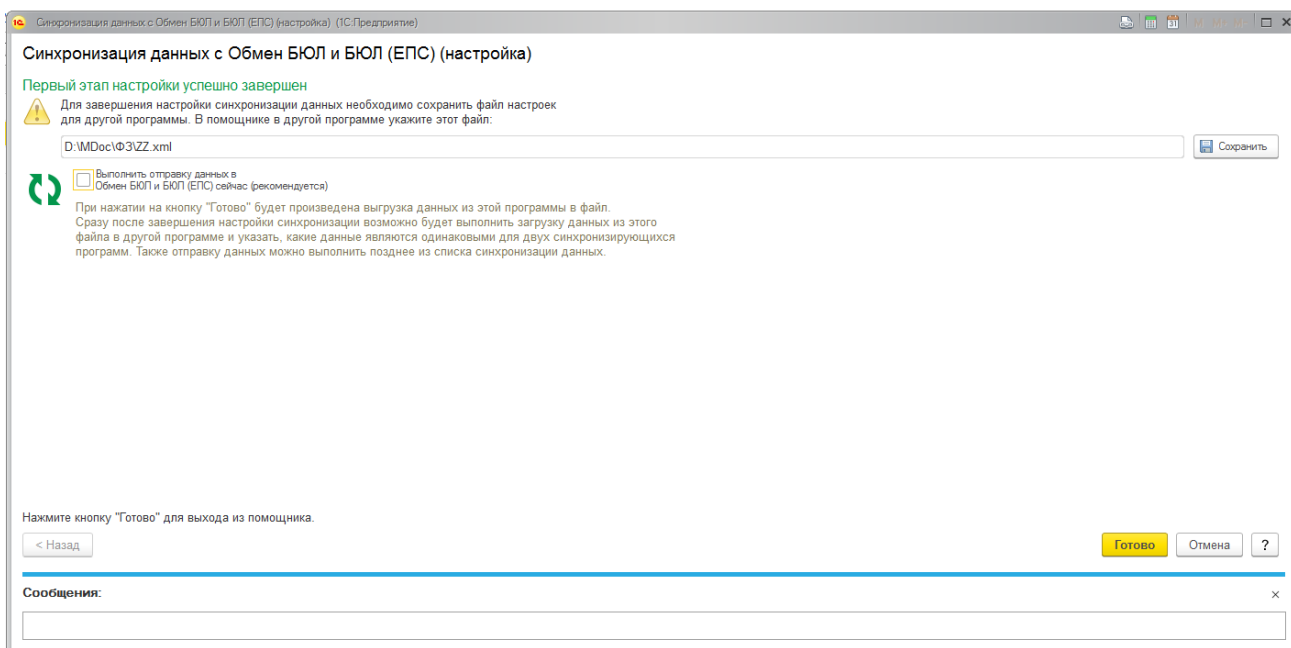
Синхронизация данных с Обмен БЮЛ и БЮЛ (ЕПС) (настройка) (1С:Предприятие)

Синхронизация данных с Обмен БЮЛ и БЮЛ (ЕПС) (настройка)

Первый этап настройки успешно завершен

Для завершения настройки синхронизации данных необходимо сохранить файл настроек для другой программы. В помощнике в другой программе укажите этот файл:

D:\MDoc\ФЗ\ZZ.xml

Сохранить

Выполнить отправку данных в Обмен БЮЛ и БЮЛ (ЕПС) сейчас (рекомендуется)

При нажатии на кнопку "Готово" будет произведена выгрузка данных из этой программы в файл. Сразу после завершения настройки синхронизации возможно будет выполнить загрузку данных из этого файла в другой программе и указать, какие данные являются одинаковыми для двух синхронизирующихся программ. Также отправку данных можно выполнить позднее из списка синхронизации данных.

Нажмите кнопку "Готово" для выхода из помощника.

< Назад

Готово

Отмена

?

Сообщения:

×